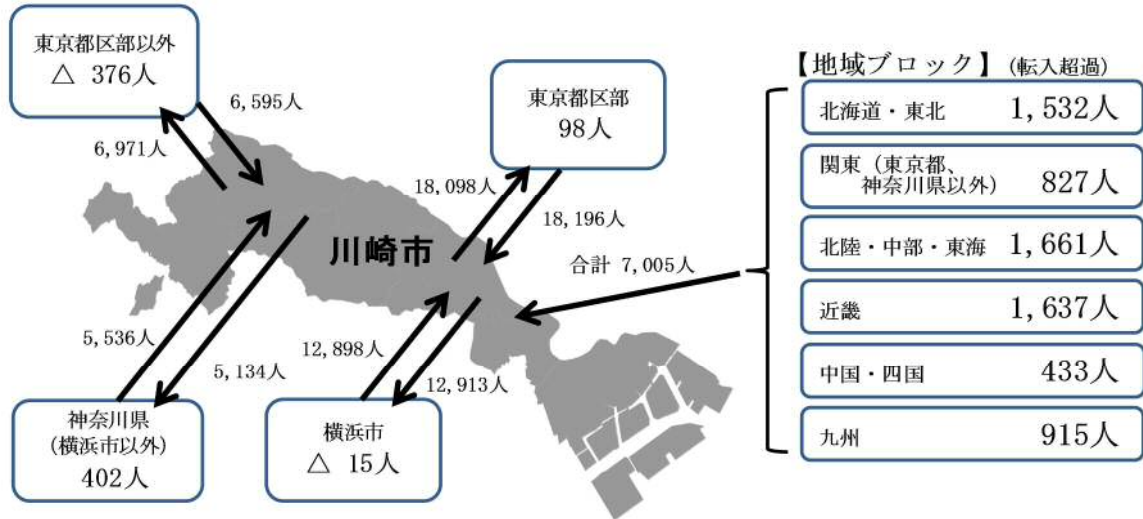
東京都区部以外
△ 376人

6,595人

6,971人

東京都区部
98人

18,098人

18,196人

川崎市

合計 7,005人

5,536人

5,134人

12,898人

12,913人

神奈川県
(横浜市以外)
402人

横浜市
△ 15人

【地域ブロック】(転入超過)

| | |
|---|---|
| 北海道・東北 | 1,532人 |
| 関東(東京都、神奈川県以外) | 827人 |
| 北陸・中部・東海 | 1,661人 |
| 近畿 | 1,637人 |
| 中国・四国 | 433人 |
| 九州 | 915人 |